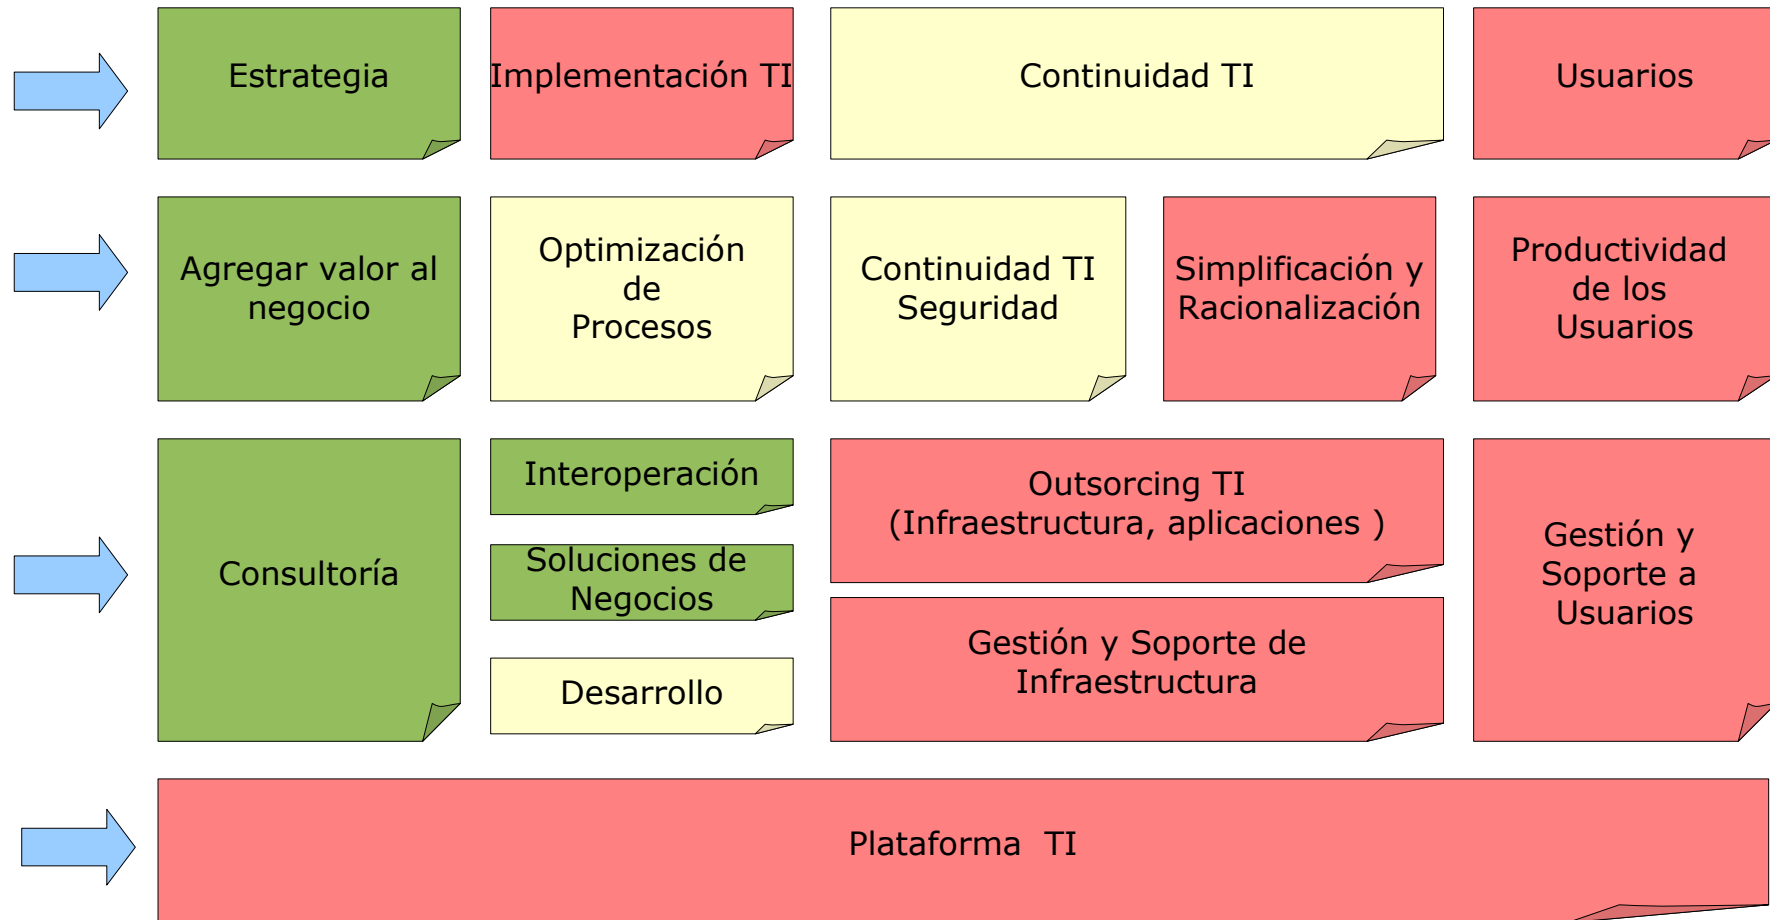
Estrategia

Implementación TI

Continuidad TI

Usuarios

Agregar valor al negocio

Optimización de Procesos

Continuidad TI Seguridad

Simplificación y Racionalización

Productividad de los Usuarios

Consultoría

Interoperación

Soluciones de Negocios

Desarrollo

Outsorcing TI (Infraestructura, aplicaciones )

Gestión y Soporte de Infraestructura

Gestión y Soporte a Usuarios

Plataforma TI